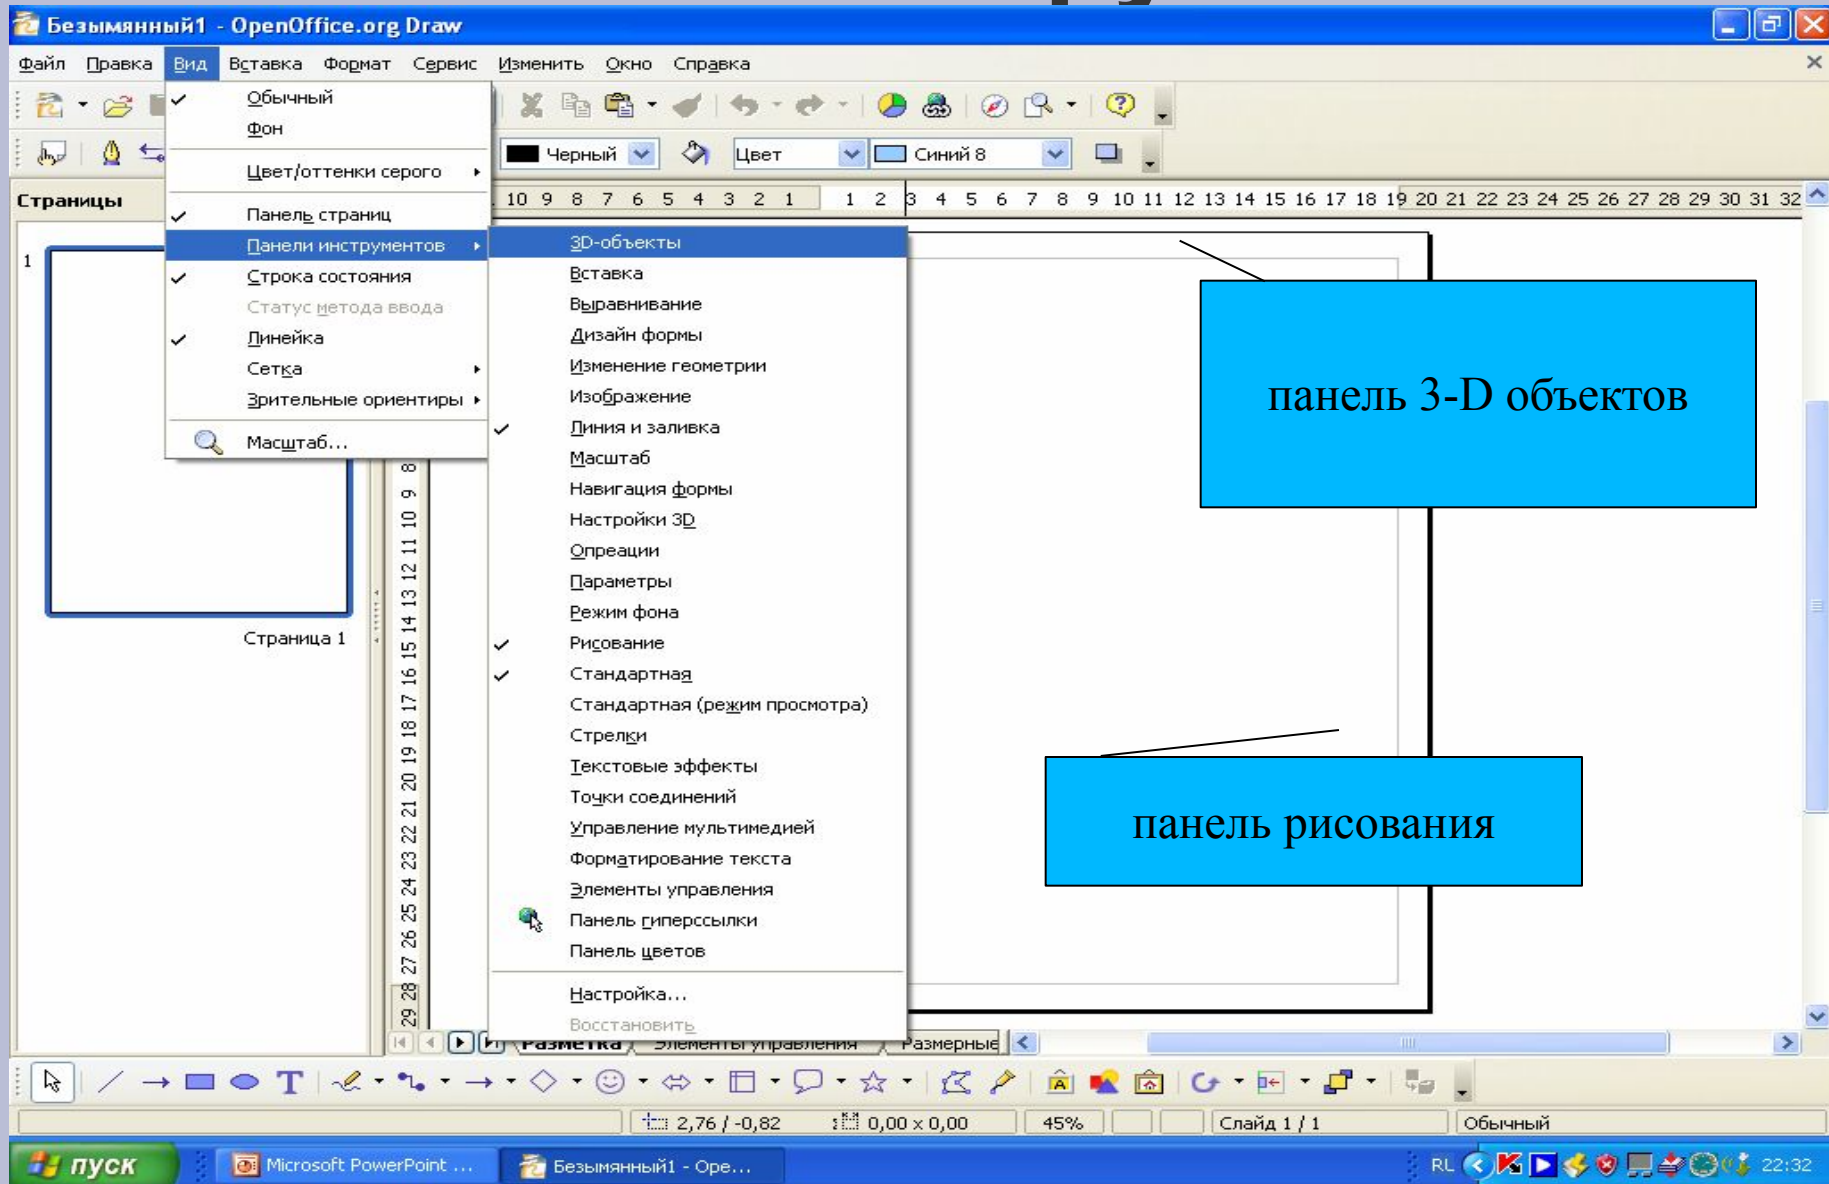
Безымянный1 - OpenOffice.org Draw

Файл Правка Вид Вставка Формат Сервис Изменить Окно Справка

Обычный
Фон
Цвет/оттенки серого
Панель страниц
Панели инструментов
Строка состояния
Статус метода ввода
Линейка
Сетка
Зрительные ориентиры
Масштаб...

Черный Цвет Синий 8

Страницы

1

Страница 1

10 9 8 7 6 5 4 3 2 1 1 2 3 4 5 6 7 8 9 10 11 12 13 14 15 16 17 18 19 20 21 22 23 24 25 26 27 28 29 30 31 32

3D-объекты
Вставка
Выравнивание
Дизайн формы
Изменение геометрии
Изображение
Линия и заливка
Масштаб
Навигация формы
Настройки 3D
Опреации
Параметры
Режим фона
Рисование
Стандартная
Стандартная (режим просмотра)
Стрелки
Текстовые эффекты
Точки соединений
Управление мультимедией
Форматирование текста
Элементы управления
Панель гиперссылки
Панель цветов
Настройка...
Восстановить

8 9 10 11 12 13 14 15 16 17 18 19 20 21 22 23 24 25 26 27 28 29

панель 3-D объектов

панель рисования

Разметка Элементы управления Размерные

2,76 / -0,82 0,00 x 0,00 45% Слайд 1 / 1 Обычный

пуск Microsoft PowerPoint ... Безымянный1 - Ope... RL 22:32